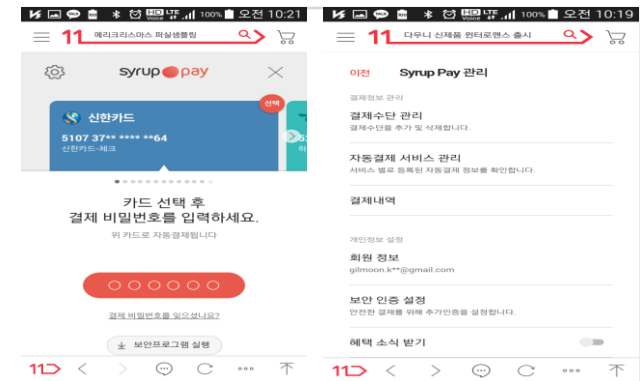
HD Voice LTE 100% 오전 10:21

11 메리크리스마스 퍼실생활림

syrup pay

신한카드 선택

5107 37** **** **64
신한카드-체크

카드 선택 후
결제 비밀번호를 입력하세요.
위 카드로 자동결제됩니다

결제 비밀번호를 잊으셨나요?

보안프로그램 실행

11

HD Voice LTE 100% 오전 10:19

11 다우니 신제품 원터로맨스 출시

이전 Syrup Pay 관리

결제정보 관리

결제수단 관리
결제수단을 추가 및 삭제합니다.

자동결제 서비스 관리
서비스 별로 등록된 자동결제 정보를 확인합니다.

결제내역

개인정보 설정

회원 정보
gilmoon.k**@gmail.com

보안 인증 설정
안전한 결제를 위해 추가인증을 설정합니다.

혜택 소식 받기

11